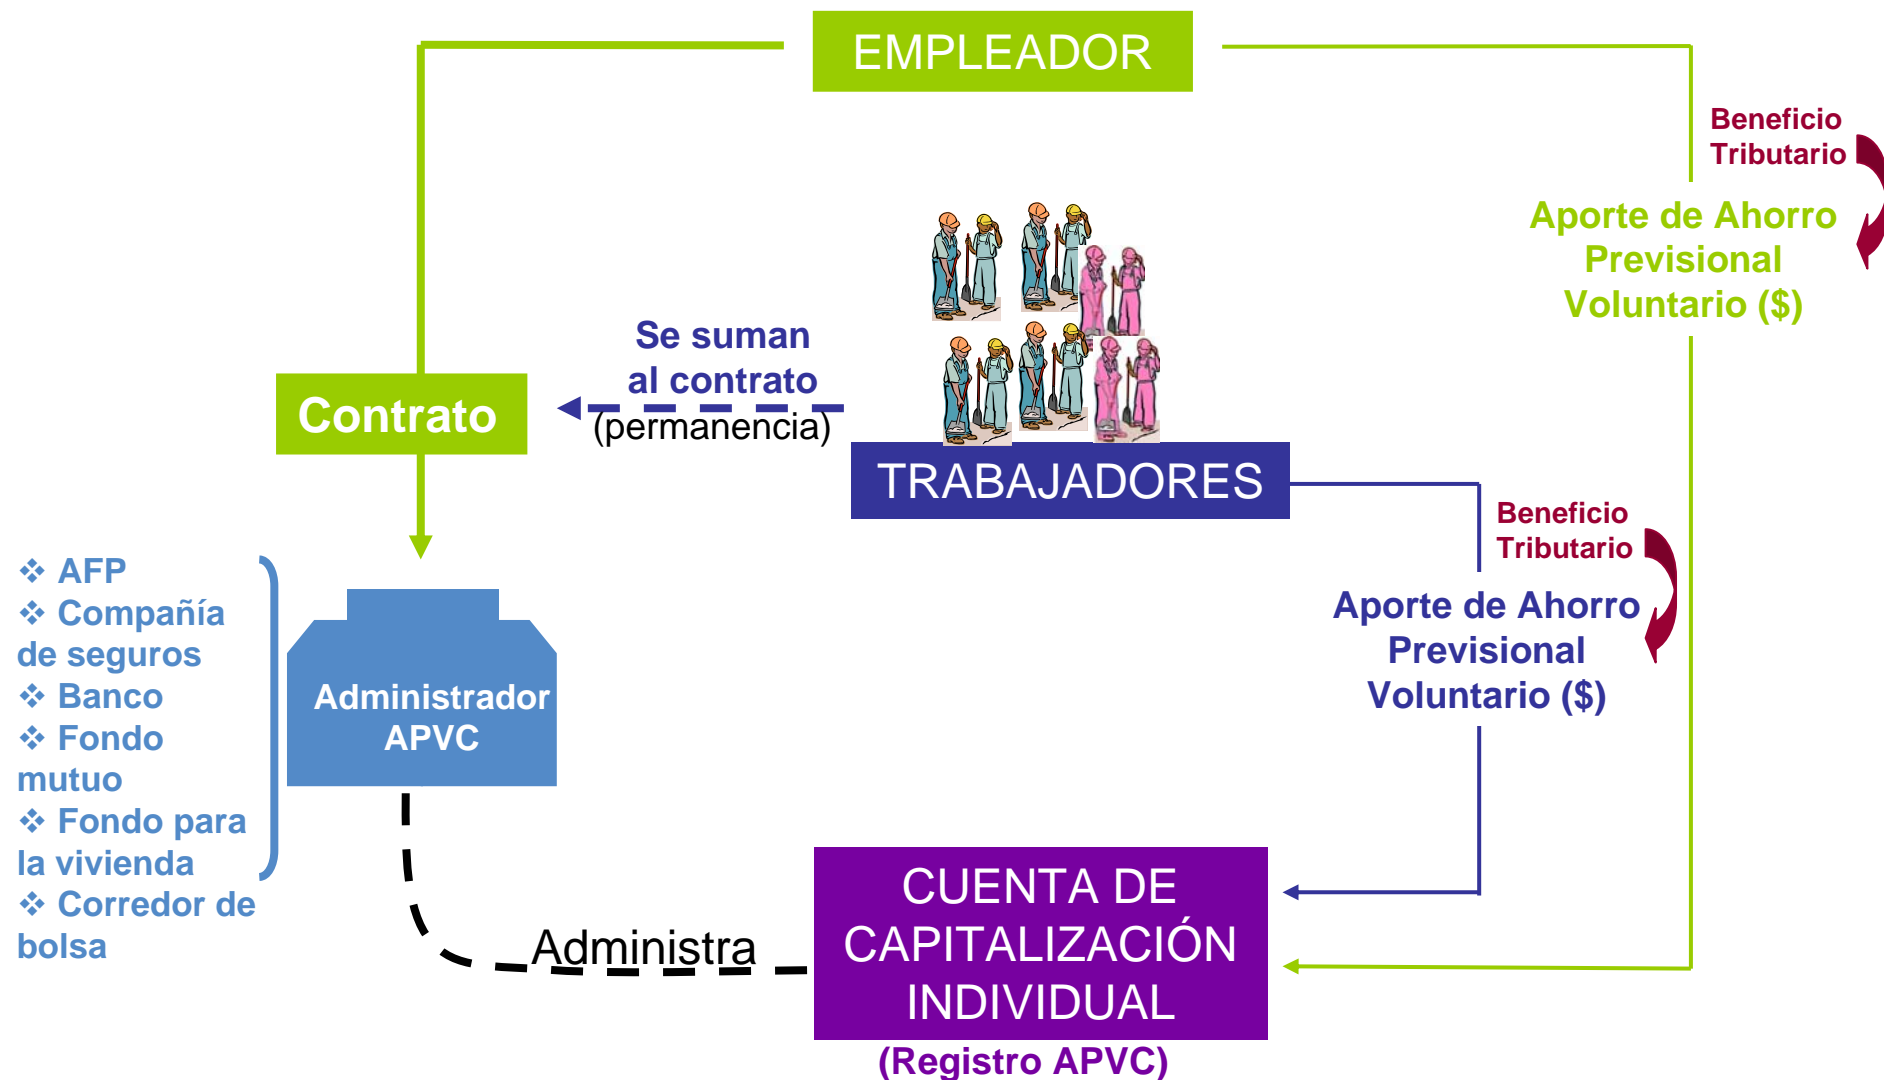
EMPLEADOR

Beneficio Tributario

Aporte de Ahorro Previsional Voluntario ($)

Se suman al contrato (permanencia)

Contrato

TRABAJADORES

Beneficio Tributario

Aporte de Ahorro Previsional Voluntario ($)

❖ AFP
❖ Compañía de seguros
❖ Banco
❖ Fondo mutuo
❖ Fondo para la vivienda
❖ Corredor de bolsa

Administrador APVC

Administra

CUENTA DE CAPITALIZACIÓN INDIVIDUAL

(Registro APVC)